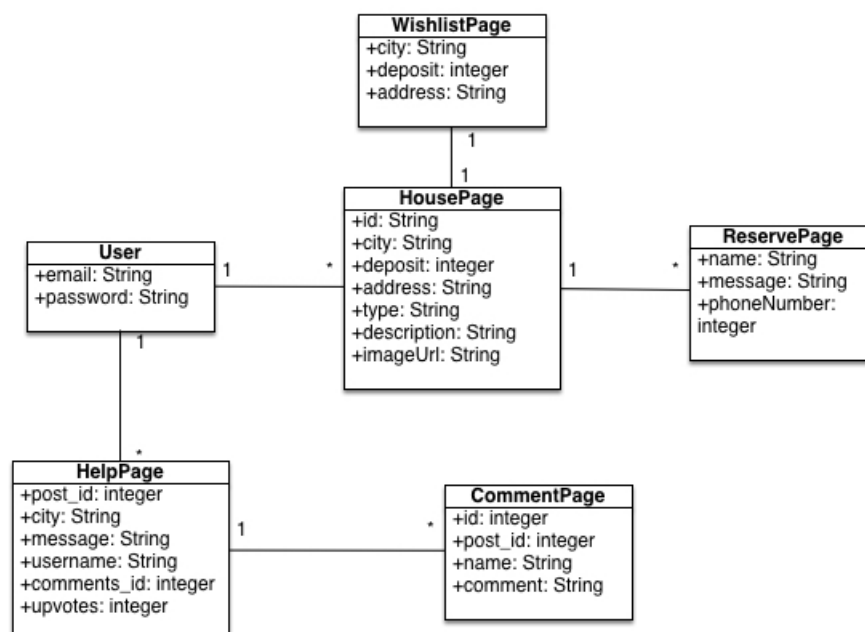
WishlistPage
+city: String
+deposit: integer
+address: String

1

1

HousePage
+id: String
+city: String
+deposit: integer
+address: String
+type: String
+description: String
+imageUrl: String

User
+email: String
+password: String

1

*

1

*

ReservePage
+name: String
+message: String
+phoneNumber: integer

1

*

HelpPage
+post_id: integer
+city: String
+message: String
+username: String
+comments_id: integer
+upvotes: integer

1

*

CommentPage
+id: integer
+post_id: integer
+name: String
+comment: String